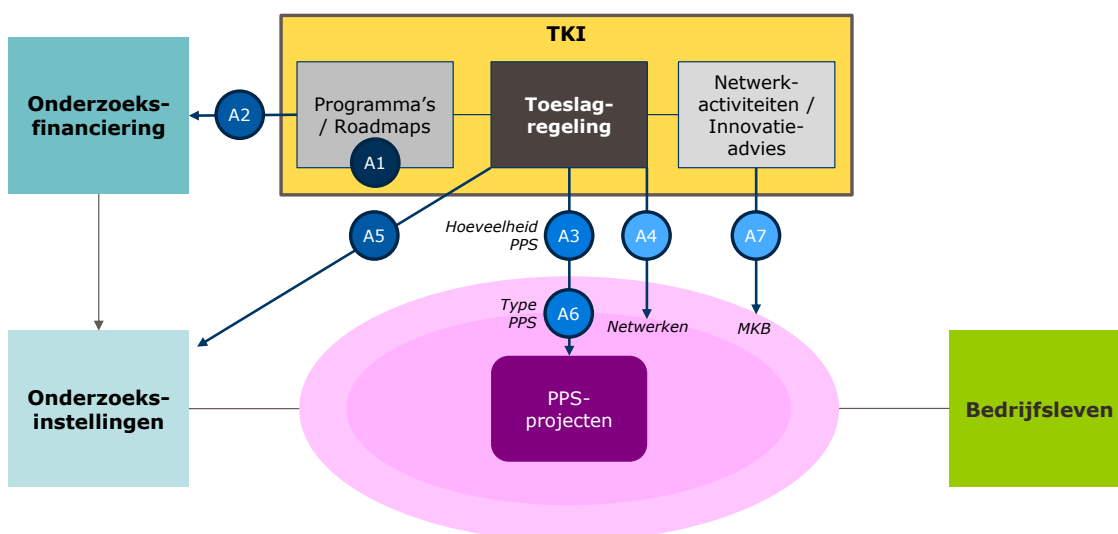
TKI

Onderzoeksfinanciering

A2

Programma's / Roadmaps

A1

Toeslagregeling

Netwerkactiviteiten / Innovatieadvies

A5

Hoeveelheid PPS

A3

A4

A7

Type PPS

A6

Netwerken

MKB

Onderzoeksinstellingen

PPS-projecten

Bedrijfsleven